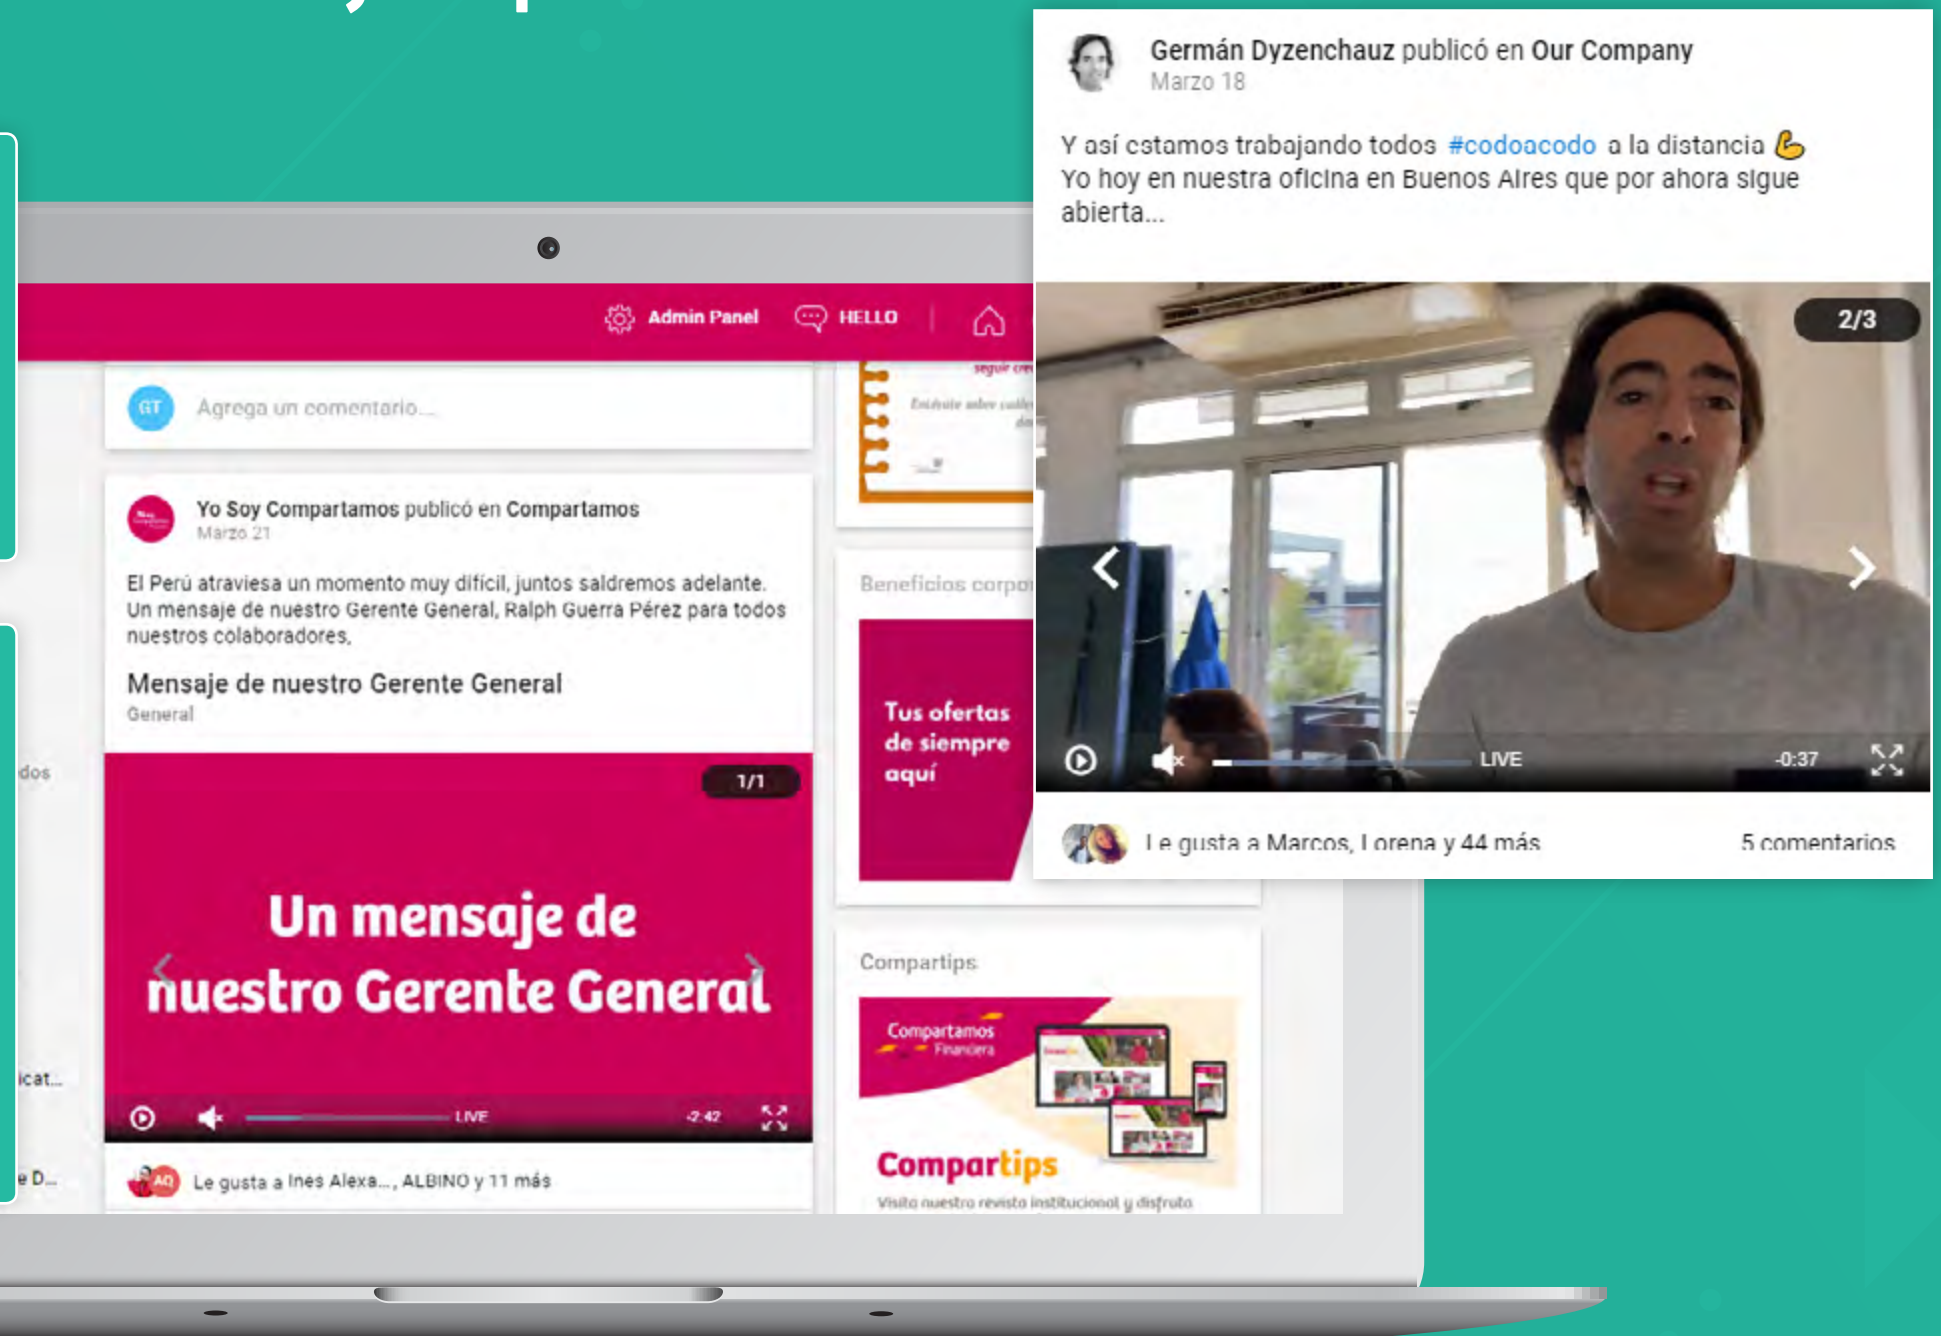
Admin Panel HELLO

GT Agrega un comentario...

Yo Soy Compartamos publicó en Compartamos
Marzo 21

El Perú atraviesa un momento muy difícil, juntos saldremos adelante. Un mensaje de nuestro Gerente General, Ralph Guerra Pérez para todos nuestros colaboradores.

Mensaje de nuestro Gerente General
General

1/1

Un mensaje de nuestro Gerente General

LIVE -2:42

Le gusta a Ines Alexa..., ALBINO y 11 más

dos

icat...

e D...

Beneficios corpo

Tus ofertas de siempre aquí

Compartips

Compartamos Financiera

Compartips

Visita nuestra revista institucional y disfruta

Germán Dyzenchauz publicó en Our Company
Marzo 18

Y así estamos trabajando todos #codoacodo a la distancia 💪
Yo hoy en nuestra oficina en Buenos Aires que por ahora sigue abierta...

2/3

LIVE -0:37

Le gusta a Marcos, Lorena y 44 más 5 comentarios